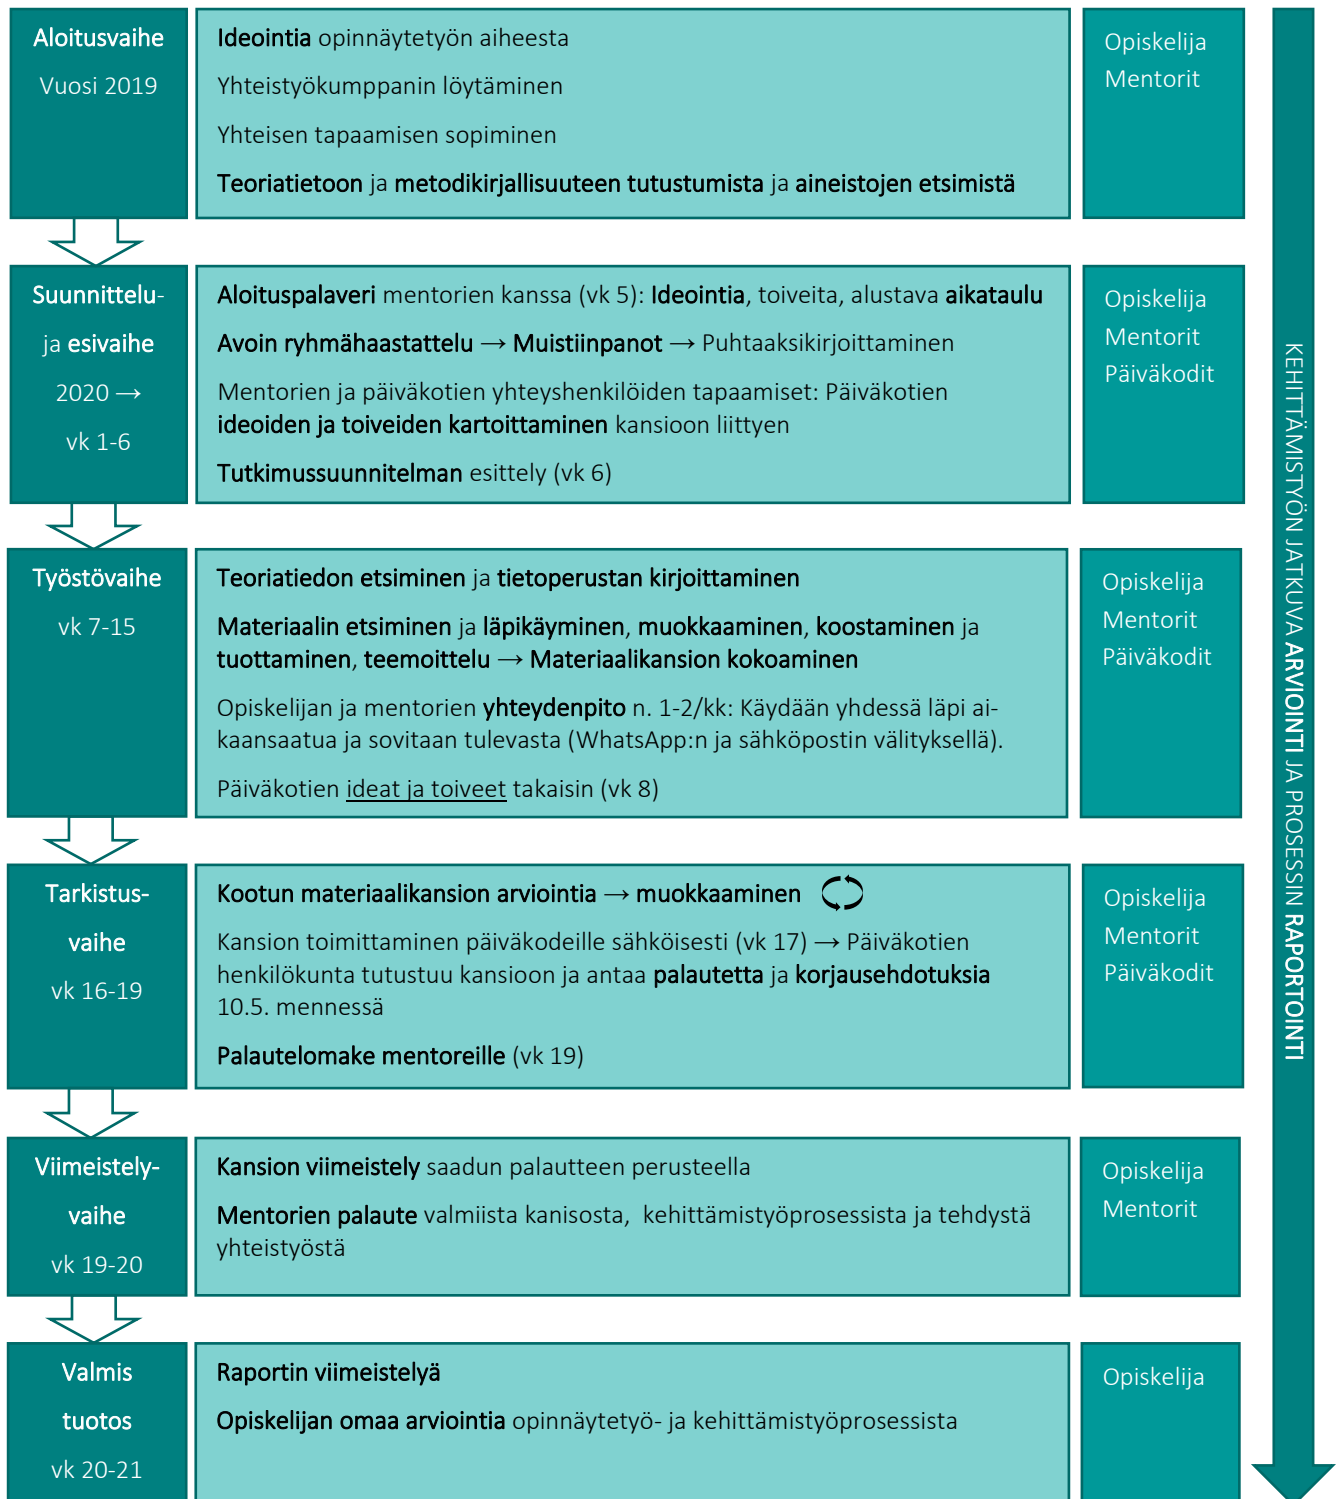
Aloitusvaihe
Vuosi 2019

Ideointia opinnäytetyön aiheesta

Yhteistyökumppanin löytäminen

Yhteisen tapaamisen sopiminen

Teoriatietoon ja metodikirjallisuuteen tutustumista ja aineistojen etsimistä

Opiskelija
Mentorit

Suunnittelu- ja esivaihe
2020 →
vk 1-6

Aloituspalaveri mentorien kanssa (vk 5): Ideointia, toiveita, alustava aikataulu

Avoin ryhmähaastattelu → Muistiinpanot → Puhtaaksikirjoittaminen

Mentorien ja päiväkotien yhteyshenkilöiden tapaamiset: Päiväkotien ideoiden ja toiveiden kartoittaminen kansioon liittyen

Tutkimussuunnitelman esittely (vk 6)

Opiskelija
Mentorit
Päiväkodit

Työstövaihe
vk 7-15

Teoriatiedon etsiminen ja tietoperustan kirjoittaminen

Materiaalin etsiminen ja läpikäyminen, muokkaaminen, koostaminen ja tuottaminen, teemoittelu → Materiaalikansion kokoaminen

Opiskelijan ja mentorien yhteydenpito n. 1-2/kk: Käydään yhdessä läpi aikaansaatua ja sovitaan tulevasta (WhatsApp:n ja sähköpostin välityksellä).

Päiväkotien ideat ja toiveet takaisin (vk 8)

Opiskelija
Mentorit
Päiväkodit

Tarkistus- vaihe
vk 16-19

Kootun materiaalikansion arviointia → muokkaaminen

Kansion toimittaminen päiväkodeille sähköisesti (vk 17) → Päiväkotien henkilökunta tutustuu kansioon ja antaa palautetta ja korjausehdotuksia 10.5. mennessä

Palautelomake mentoreille (vk 19)

Opiskelija
Mentorit
Päiväkodit

Viimeistely- vaihe
vk 19-20

Kansion viimeistely saadun palautteen perusteella

Mentorien palaute valmiista kanisosta, kehittämistyöprosessista ja tehdystä yhteistyöstä

Opiskelija
Mentorit

Valmis tuotos
vk 20-21

Raportin viimeistelyä

Opiskelijan omaa arviointia opinnäytetyö- ja kehittämistyöprosessista

Opiskelija

KEHITTÄMISTYÖN JATKUVA ARVIOINTI JA PROSESSIN RAPORTOINTI